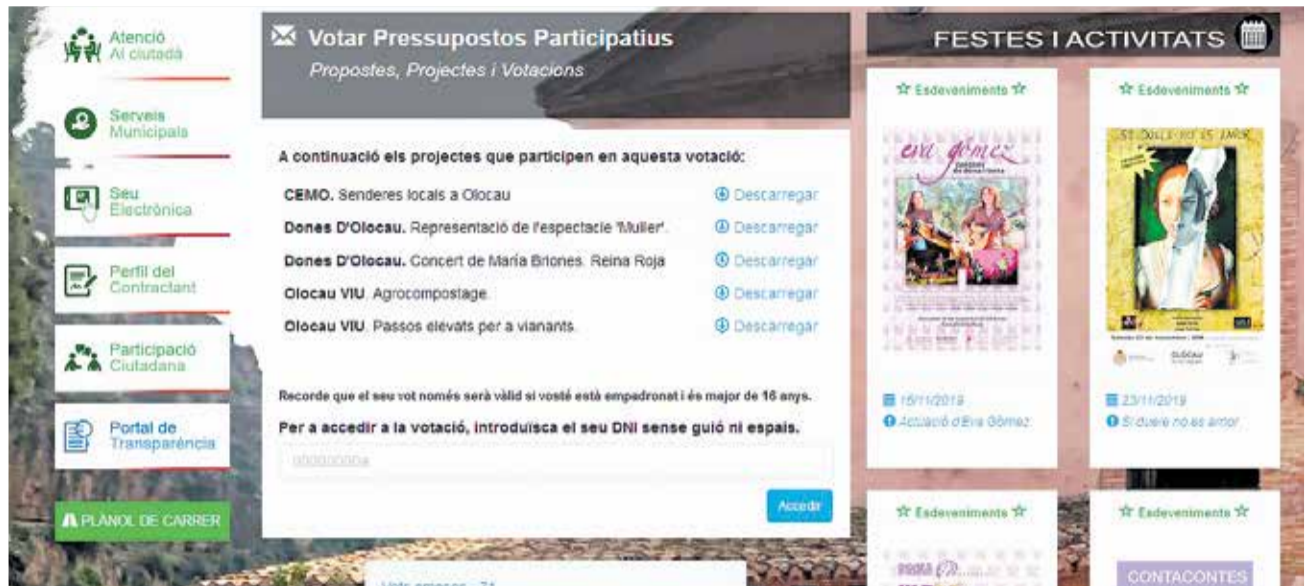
Atenció Al ciutadà

Serveis Municipals

Seu Electrònica

Perfil del Contractant

Participació Ciutadana

Portal de Transparència

PLANOL DE CARRER

Votar Pressupostos Participatius

Propostes, Projectes i Votacions

A continuació els projectes que participen en aquesta votació:

CEMO. Senderes locals a Olocau — Descarregar

Dones D'Olocau. Representació de l'espectacle 'Muller'. — Descarregar

Dones D'Olocau. Concert de María Briones. Reina Roja — Descarregar

Olocau VIU. Agrocompostage. — Descarregar

Olocau VIU. Passos elevats per a vianants. — Descarregar

Recorde que el seu vot només serà vàlid si vostè està empadronat i és major de 16 anys.

Per a accedir a la votació, introduïsca el seu DNI sense guió ni espais.

00000000A

Accedir

Vots emesos - 74

FESTES I ACTIVITATS

Esdeveniments

eva gómez

16/11/2019

Actuació d'Eva Gómez

Esdeveniments

SI DUELE NO ES AMOR

23/11/2019

Si duele no es amor

Esdeveniments

Esdeveniments

CONTACONTES